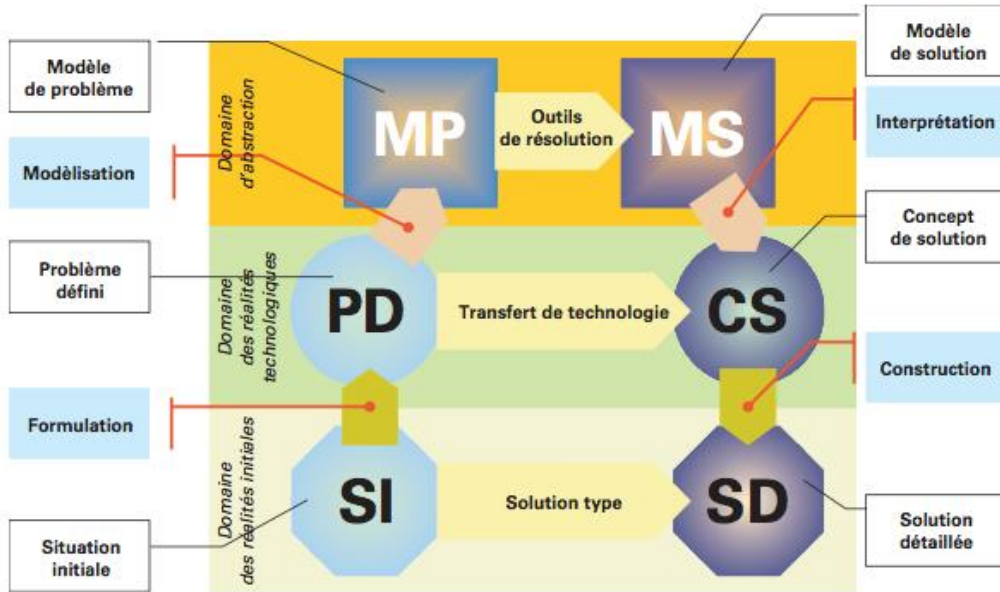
Modèle de problème

Modèle de solution

Domaine d'abstraction

MP

Outils de résolution

MS

Interprétation

Modèlisation

Concept de solution

Problème défini

Domaine des réalités technologiques

PD

Transfert de technologie

CS

Construction

Formulation

Domaine des réalités initiales

SI

Solution type

SD

Situation initiale

Solution détaillée